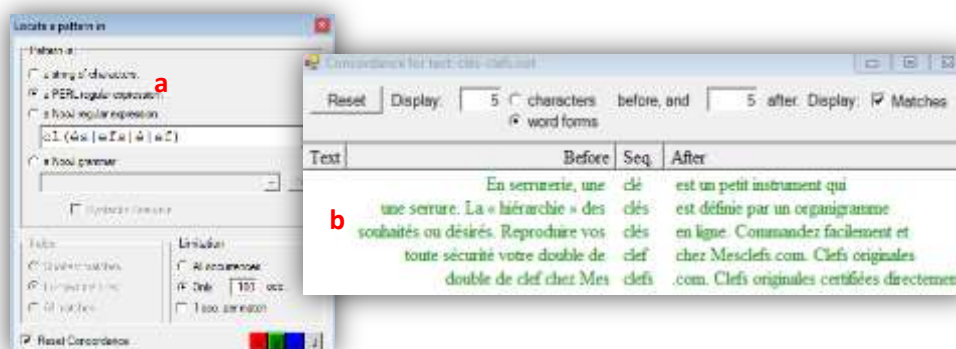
Locate a pattern in

Pattern is:

a string of characters

a PERL regular expression

a Nooj regular expression

cl(és|efs|é|ef)

a Nooj grammar

Symbolic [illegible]

a

Concordance for text: clés-clefs.noot

Reset Display: 5 characters before, and 5 after. Display: Matches

word forms

| Text | Before | Seq. | After |
|---|---|---|---|
| | En serrurerie, une | clé | est un petit instrument qui |
| | une serrure. La « hiérarchie » des | clés | est définie par un organigramme |
| | souhaités ou désirés. Reproduire vos | clés | en ligne. Commandez facilement et |
| | toute sécurité votre double de | clef | chez Mesclefs.com. Clefs originales |
| | double de clef chez Mes | clefs | .com. Clefs originales certifiées directemen |

b

Index

Shortest matches

Longest matches

All matches

Limitation

All occurrences

Only 100 occ.

1 occ. per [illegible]

Reset Concordance